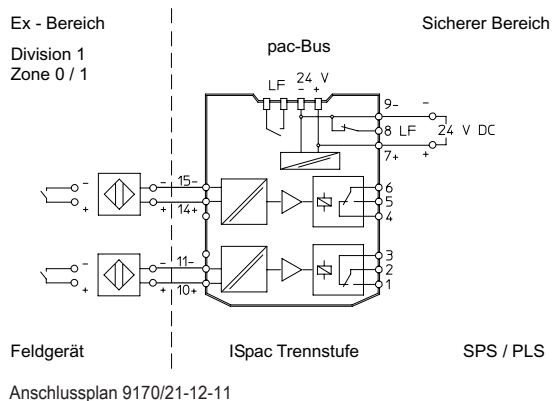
Ex - Bereich

Division 1
Zone 0 / 1

pac-Bus

Sicherer Bereich

LF 24 V
- +

9-
8 LF
7+

-
24 V DC
+

-
+
-
+
15-
14+
6
5
4

-
+
-
+
11-
10+
3
2
1

Feldgerät

ISpac Trennstufe

SPS / PLS

Anschlussplan 9170/21-12-11